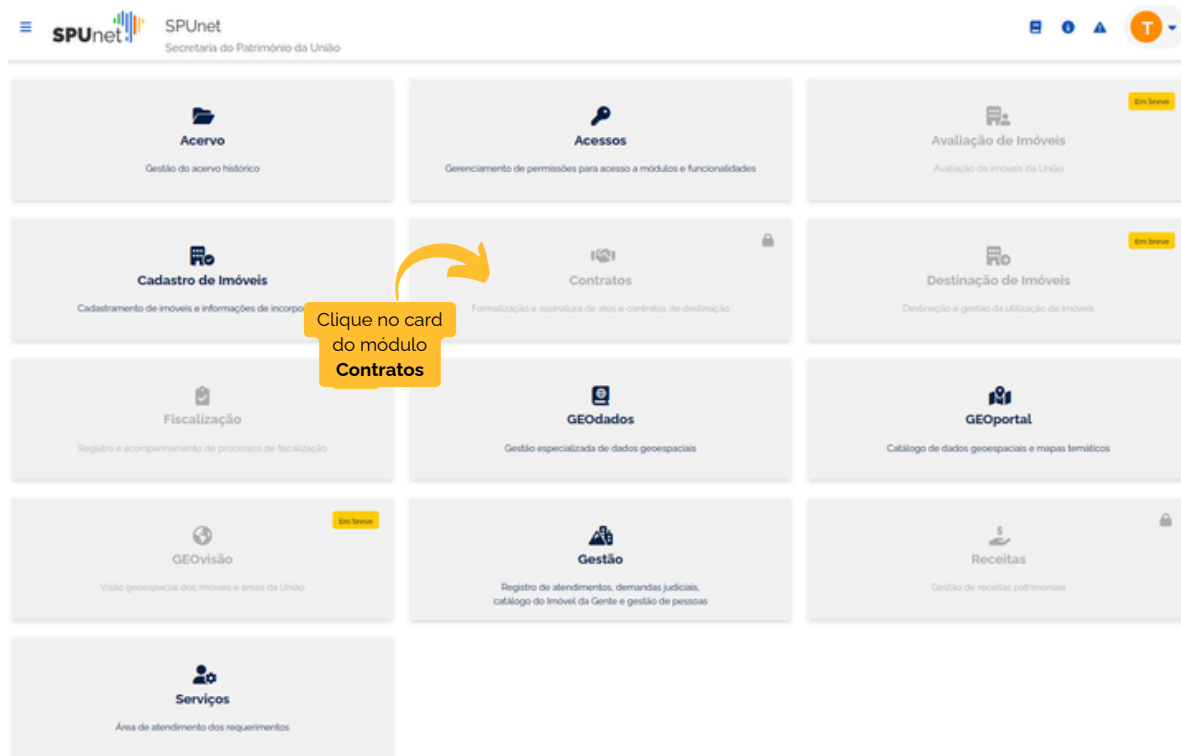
SPUnet SPUnet
Secretaria do Patrimônio da União

T

Acervo
Gestão do acervo histórico

Acessos
Gerenciamento de permissões para acesso a módulos e funcionalidades

Em breve
Avaliação de Imóveis
Avaliação de imóveis da União

Cadastro de Imóveis
Cadastramento de imóveis e informações de incorpo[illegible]

Contratos
Formalização e assinatura de atos e contratos de destinação

Em breve
Destinação de Imóveis
Destinação e gestão da utilização de imóveis

Clique no card do módulo **Contratos**

Fiscalização
Registro e acompanhamento de processos de fiscalização

GEOdados
Gestão especializada de dados geoespaciais

GEOportal
Catálogo de dados geoespaciais e mapas temáticos

Em breve
GEOvisão
Visão geoespacial dos imóveis e áreas da União

Gestão
Registro de atendimentos, demandas judiciais, catálogo do Imóvel da Gente e gestão de pessoas

Receitas
Gestão de receitas patrimoniais

Serviços
Área de atendimento dos requerimentos